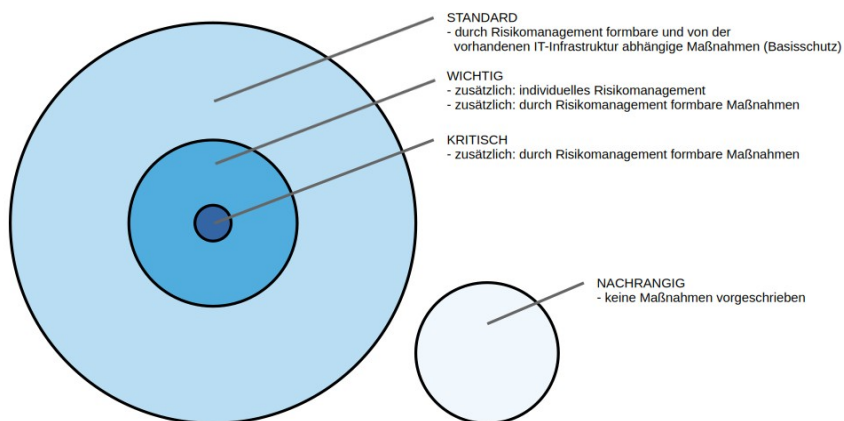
STANDARD
- durch Risikomanagement formbare und von der vorhandenen IT-Infrastruktur abhängige Maßnahmen (Basisschutz)

WICHTIG
- zusätzlich: individuelles Risikomanagement
- zusätzlich: durch Risikomanagement formbare Maßnahmen

KRITISCH
- zusätzlich: durch Risikomanagement formbare Maßnahmen

NACHRANGIG
- keine Maßnahmen vorgeschrieben